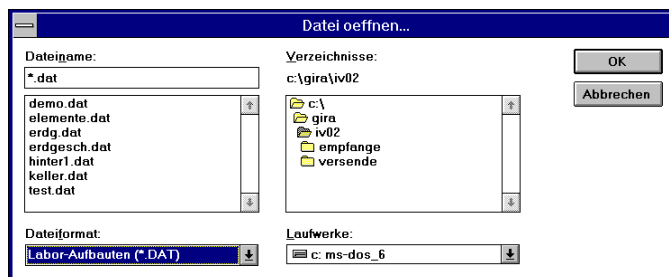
Datei oeffnen...

Dateiname:

*.dat

demo.dat
elemente.dat
erdg.dat
erdgesch.dat
hinter1.dat
keller.dat
test.dat

Dateiformat:

Labor-Aufbauten (*.DAT)

Verzeichnisse:

c:\gira\iv02

c:\
gira
iv02
empfange
versende

Laufwerke:

c: ms-dos_6

OK

Abbrechen